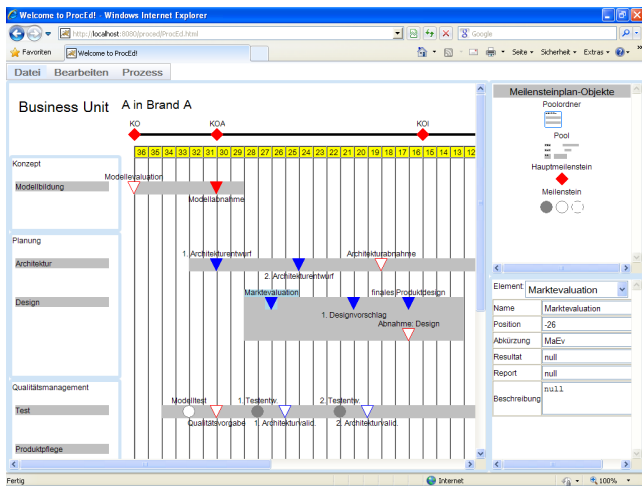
Welcome to ProcEd! - Windows Internet Explorer

http://localhost:8080/proced/ProcEd.html

Google

Favoriten

Welcome to ProcEd!

Seite ▾ Sicherheit ▾ Extras ▾

Datei Bearbeiten Prozess

Business Unit A in Brand A

KO KOA KOI

| 36 | 35 | 34 | 33 | 32 | 31 | 30 | 29 | 28 | 27 | 26 | 25 | 24 | 23 | 22 | 21 | 20 | 19 | 18 | 17 | 16 | 15 | 14 | 13 | 12 |
|---|---|---|---|---|---|---|---|---|---|---|---|---|---|---|---|---|---|---|---|---|---|---|---|---|

Konzept

Modellbildung

Modellevaluation

Modellabnahme

Planung

Architektur

1. Architekturentwurf

Architekturabnahme

2. Architekturentwurf

Design

Marktevaluation

finales Produktdesign

1. Designvorschlag

Abnahme: Design

Qualitätsmanagement

Test

Modelltest

1. Testentw.

2. Testentw.

Qualitätsvorgabe

1. Architekturvalid.

2. Architekturvalid.

Produktpflege

Meilensteinplan-Objekte

Poolordner

Pool

Hauptmeilenstein

Meilenstein

Element: Marktevaluation

| Name | Marktevaluation |
|---|---|
| Position | -26 |
| Abkürzung | MaEv |
| Resultat | null |
| Report | null |
| Beschreibung | null |

Fertig

Internet

100%